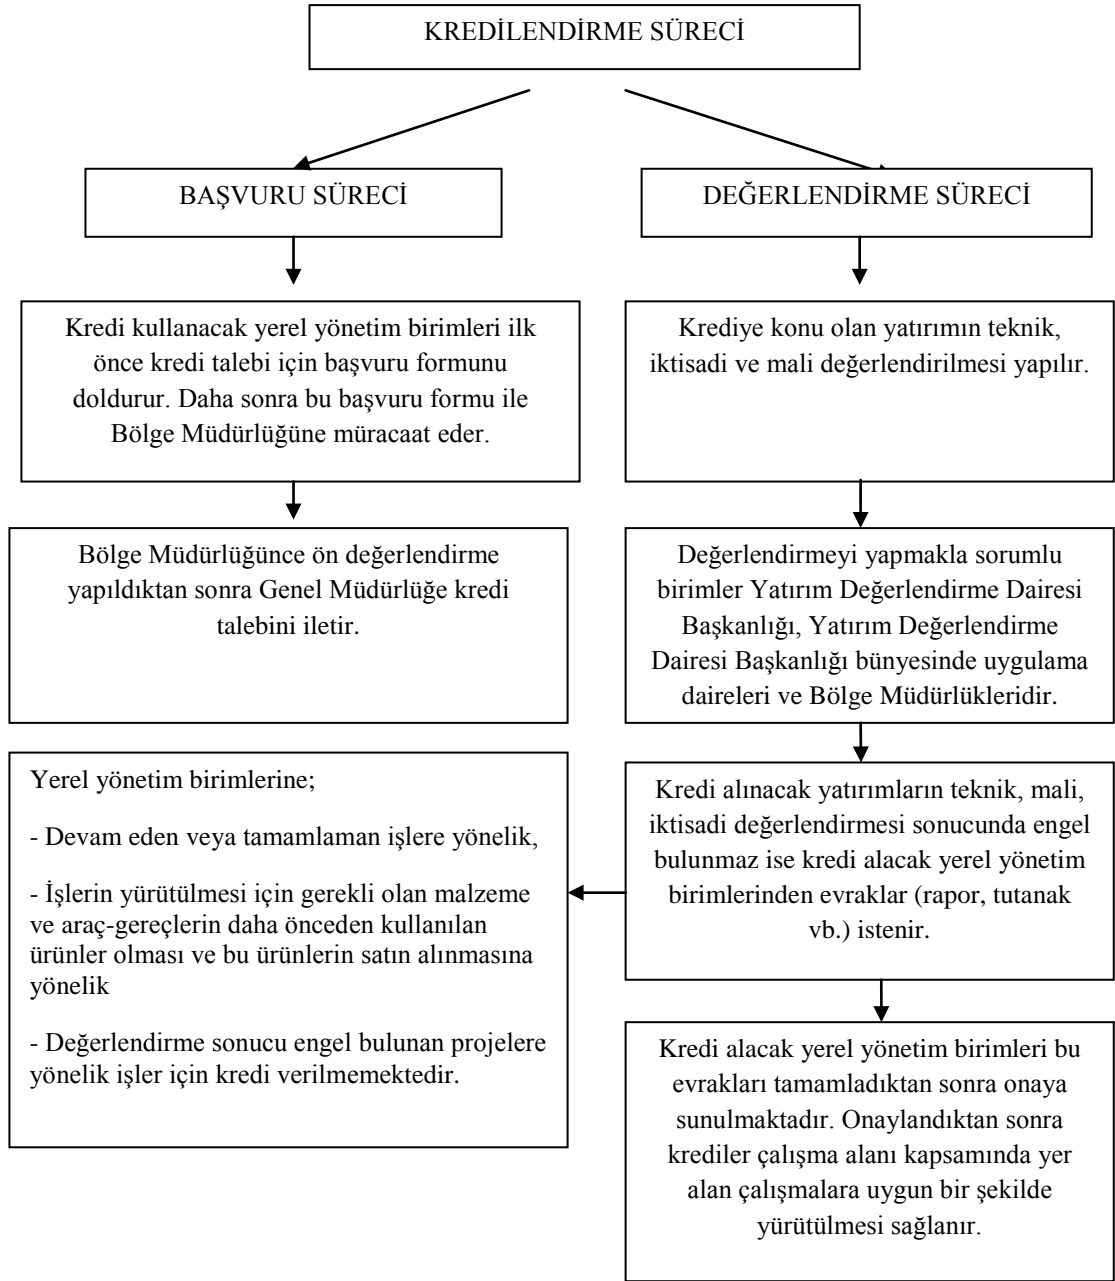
KREDİLENDİRME SÜRECİ

BAŞVURU SÜRECİ

Kredi kullanacak yerel yönetim birimleri ilk önce kredi talebi için başvuru formunu doldurur. Daha sonra bu başvuru formu ile Bölge Müdürlüğüne müracaat eder.

Bölge Müdürlüğünce ön değerlendirme yapıldıktan sonra Genel Müdürlüğe kredi talebini iletir.

DEĞERLENDİRME SÜRECİ

Krediye konu olan yatırımın teknik, iktisadi ve mali değerlendirilmesi yapılır.

Değerlendirmeyi yapmakla sorumlu birimler Yatırım Değerlendirme Dairesi Başkanlığı, Yatırım Değerlendirme Dairesi Başkanlığı bünyesinde uygulama daireleri ve Bölge Müdürlükleridir.

Kredi alınacak yatırımların teknik, mali, iktisadi değerlendirmesi sonucunda engel bulunmaz ise kredi alacak yerel yönetim birimlerinden evraklar (rapor, tutanak vb.) istenir.

Yerel yönetim birimlerine;

- Devam eden veya tamamlaman işlere yönelik,

- İşlerin yürütülmesi için gerekli olan malzeme ve araç-gereçlerin daha önceden kullanılan ürünler olması ve bu ürünlerin satın alınmasına yönelik

- Değerlendirme sonucu engel bulunan projelere yönelik işler için kredi verilmemektedir.

Kredi alacak yerel yönetim birimleri bu evrakları tamamladıktan sonra onaya sunulmaktadır. Onaylandıktan sonra krediler çalışma alanı kapsamında yer alan çalışmalara uygun bir şekilde yürütülmesi sağlanır.